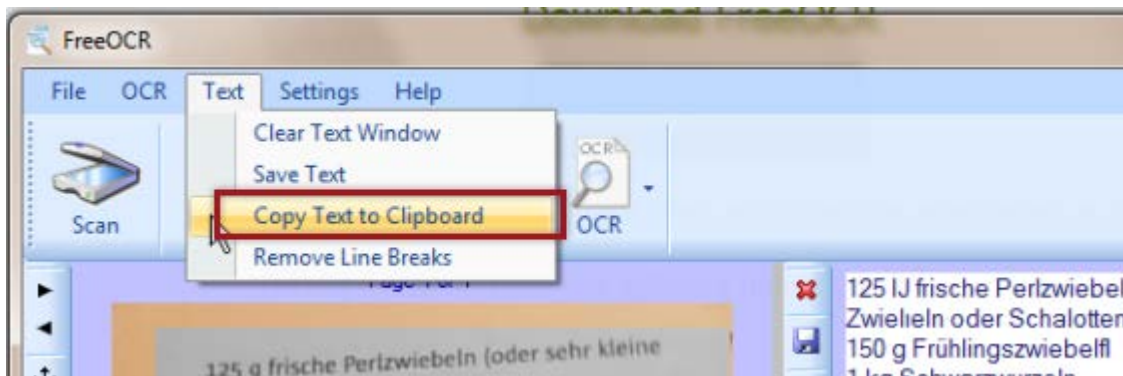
FreeOCR

File OCR Text Settings Help

Clear Text Window
Save Text
Copy Text to Clipboard
Remove Line Breaks

Scan

OCR

OCR

125 g frische Perlzwiebeln (oder sehr kleine

125 lJ frische Perlzwiebel
Zwielieln oder Schalotten
150 g Frühlingszwiebelfl
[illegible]